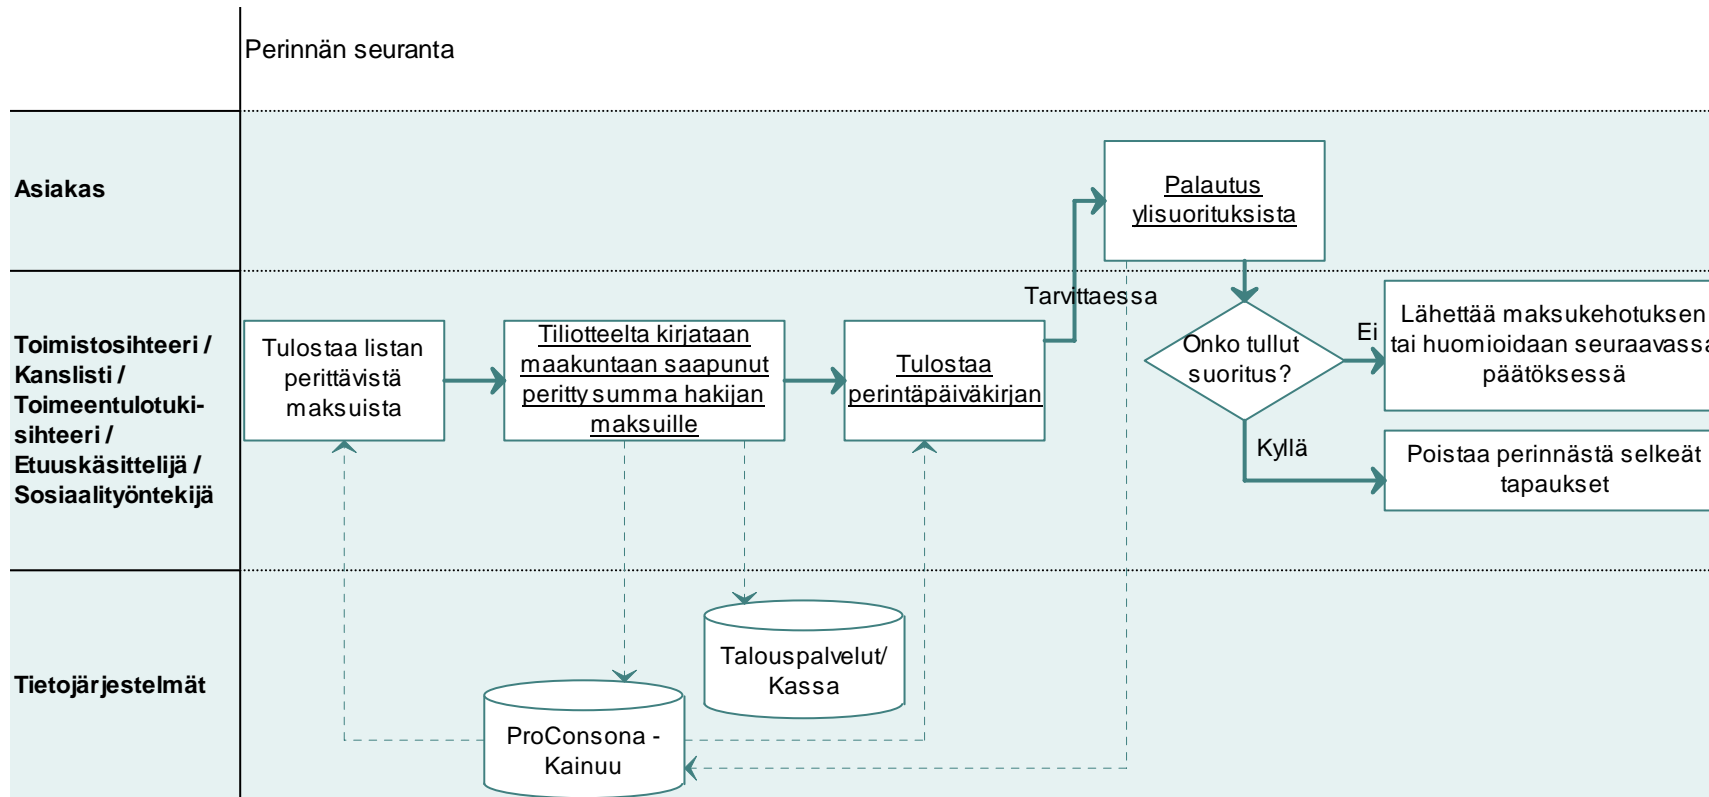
Perinnän seuranta

Asiakas

Palautus ylisuorituksista

Tarvittaessa

Toimistosihteeri / Kanslisti / Toimeentulotukisihteeri / Etuuskäsittelijä / Sosiaalityöntekijä

Tulostaa listan perittävistä maksuista

Tiliotteelta kirjataan maakuntaan saapunut peritty summa hakijan maksuille

Tulostaa perintäpäiväkirjan

Onko tullut suoritus?

Ei

Lähettää maksukehotuksen tai huomioidaan seuraavassa päätöksessä

Kyllä

Poistaa perinnästä selkeät tapaukset

Tietojärjestelmät

Talouspalvelut/ Kassa

ProConsona - Kainuu